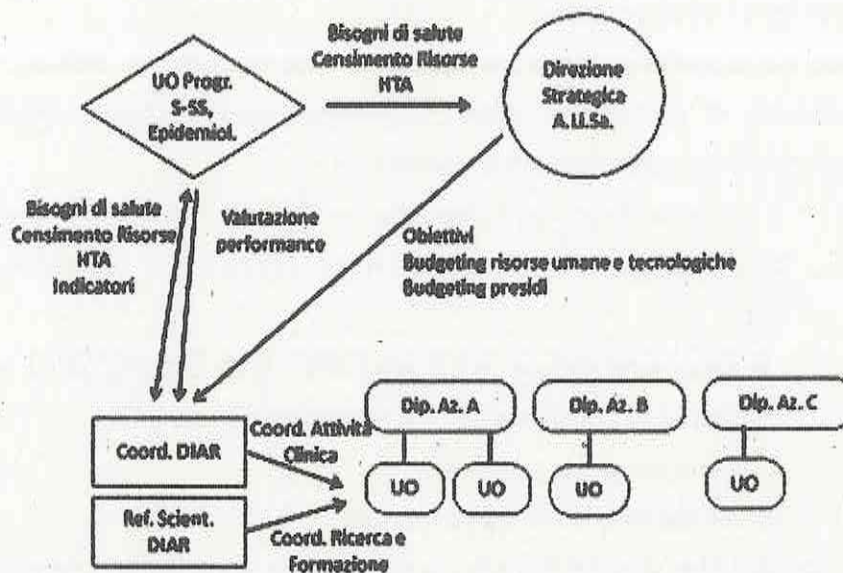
UO Progr. S-SS, Epidemiol.

Bisogni di salute
Censimento Risorse
HTA

Direzione Strategica A.U.Sa.

Bisogni di salute
Censimento Risorse
HTA
Indicatori

Valutazione performance

Obiettivi
Budgeting risorse umane e tecnologiche
Budgeting presidi

Coord. DIAR

Coord. Attività Clinica

Ref. Scient. DIAR

Coord. Ricerca e Formazione

Dip. Az. A

Dip. Az. B

Dip. Az. C

UO

UO

UO

UO